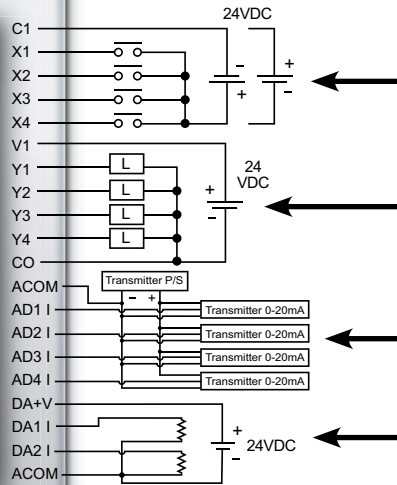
C1
X1
X2
X3
X4
24VDC
-
+
+
-
V1
Y1
Y2
Y3
Y4
CO
L
L
L
L
24
VDC
+
-
ACOM
AD1 I
AD2 I
AD3 I
AD4 I
Transmitter P/S
-
+
Transmitter 0-20mA
Transmitter 0-20mA
Transmitter 0-20mA
Transmitter 0-20mA
DA+V
DA1 I
DA2 I
ACOM
+
-
24VDC